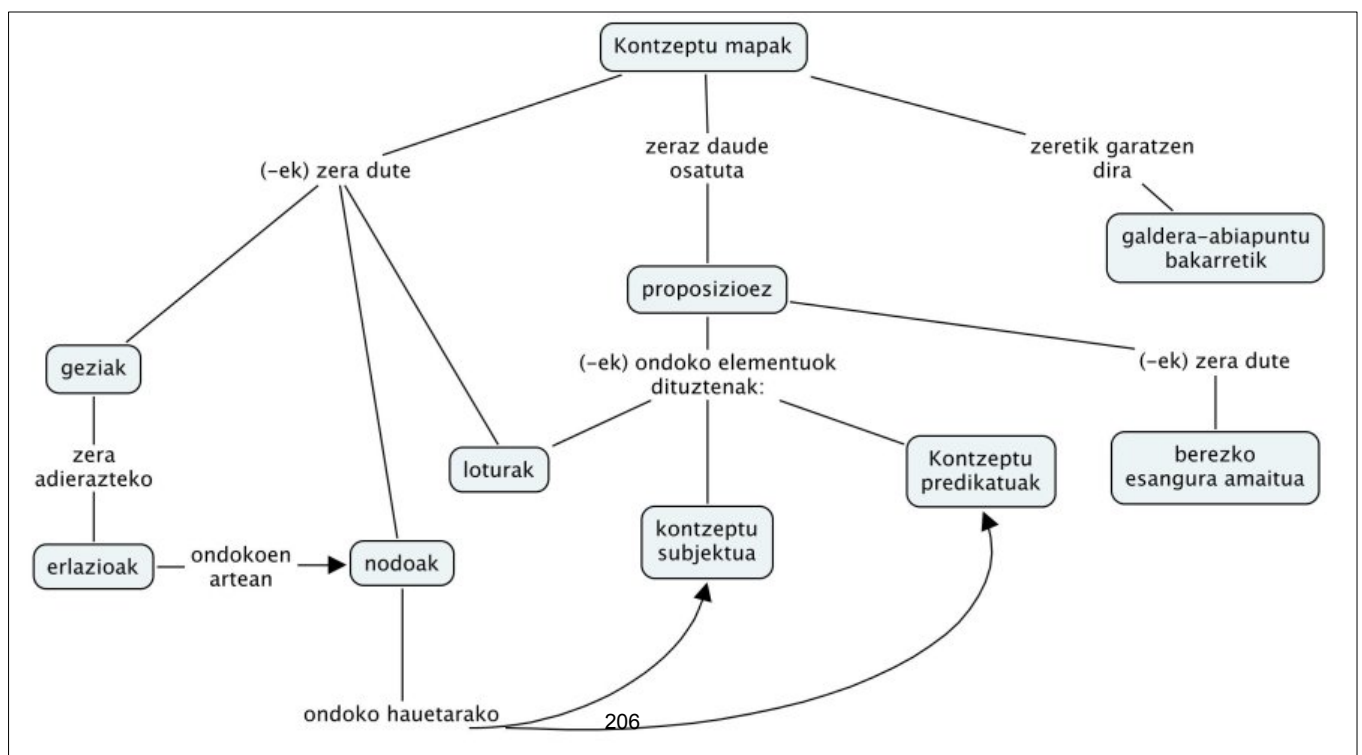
Kontzeptu mapak

(-ek) zera dute

zeraz daude osatuta

zeretik garatzen dira

galdera-abiapuntu bakarretik

proposizioez

geziak

(-ek) ondoko elementuok dituztenak:

(-ek) zera dute

zera adierazteko

loturak

Kontzeptu predikatuak

berezko esangura amaitua

erlazioak

ondokoen artean

nodoak

kontzeptu subjektua

ondoko hauetarako

206